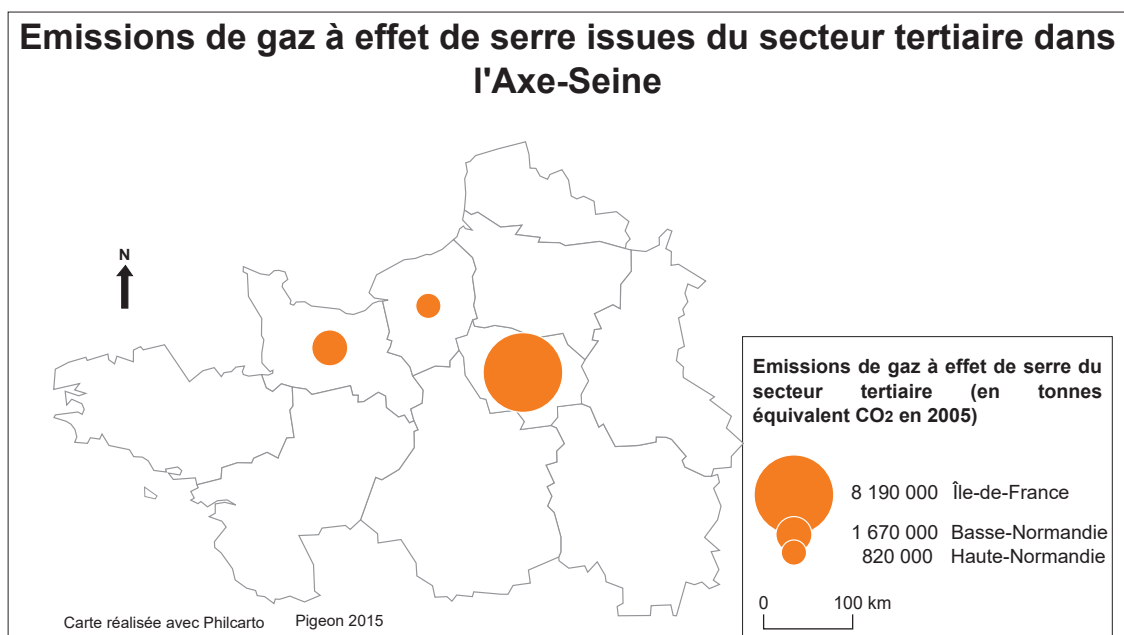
Emissions de gaz à effet de serre issues du secteur tertiaire dans l'Axe-Seine

N

Emissions de gaz à effet de serre du secteur tertiaire (en tonnes équivalent $CO_2$ en 2005)

8 190 000 Île-de-France
1 670 000 Basse-Normandie
820 000 Haute-Normandie

0 100 km

Carte réalisée avec Philcarto Pigeon 2015